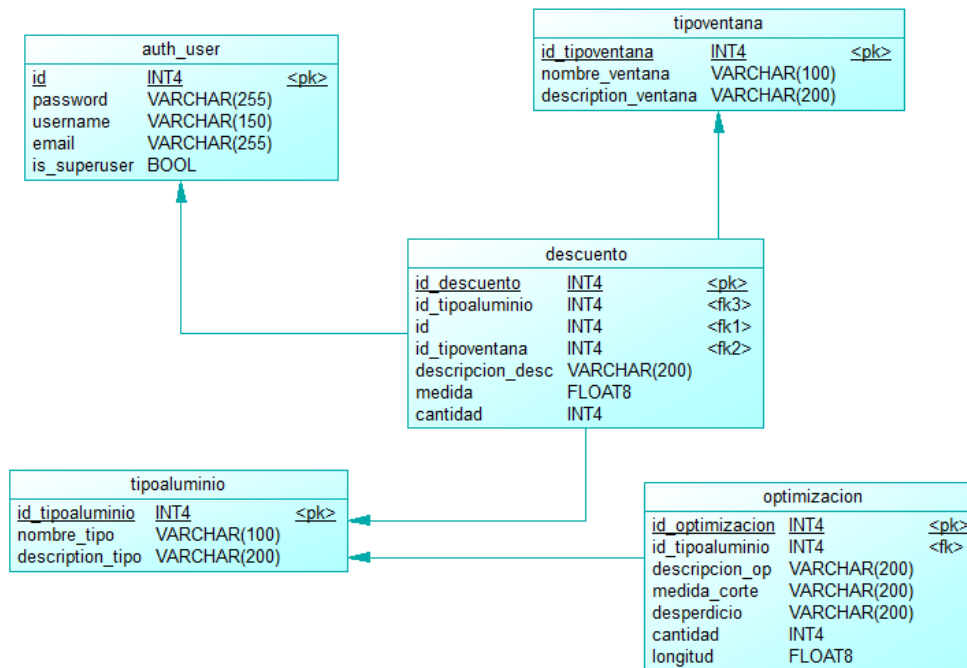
auth_user

| | | |
|---|---|---|
| id | INT4 | <pk> |
| password | VARCHAR(255) | |
| username | VARCHAR(150) | |
| email | VARCHAR(255) | |
| is_superuser | BOOL | |

tipoventana

| | | |
|---|---|---|
| id_tipoventana | INT4 | <pk> |
| nombre_ventana | VARCHAR(100) | |
| description_ventana | VARCHAR(200) | |

descuento

| | | |
|---|---|---|
| id_descuento | INT4 | <pk> |
| id_tipoaluminio | INT4 | <fk3> |
| id | INT4 | <fk1> |
| id_tipoventana | INT4 | <fk2> |
| descripcion_desc | VARCHAR(200) | |
| medida | FLOAT8 | |
| cantidad | INT4 | |

tipoaluminio

| | | |
|---|---|---|
| id_tipoaluminio | INT4 | <pk> |
| nombre_tipo | VARCHAR(100) | |
| description_tipo | VARCHAR(200) | |

optimizacion

| | | |
|---|---|---|
| id_optimizacion | INT4 | <pk> |
| id_tipoaluminio | INT4 | <fk> |
| descripcion_op | VARCHAR(200) | |
| medida_corte | VARCHAR(200) | |
| desperdicio | VARCHAR(200) | |
| cantidad | INT4 | |
| longitud | FLOAT8 | |